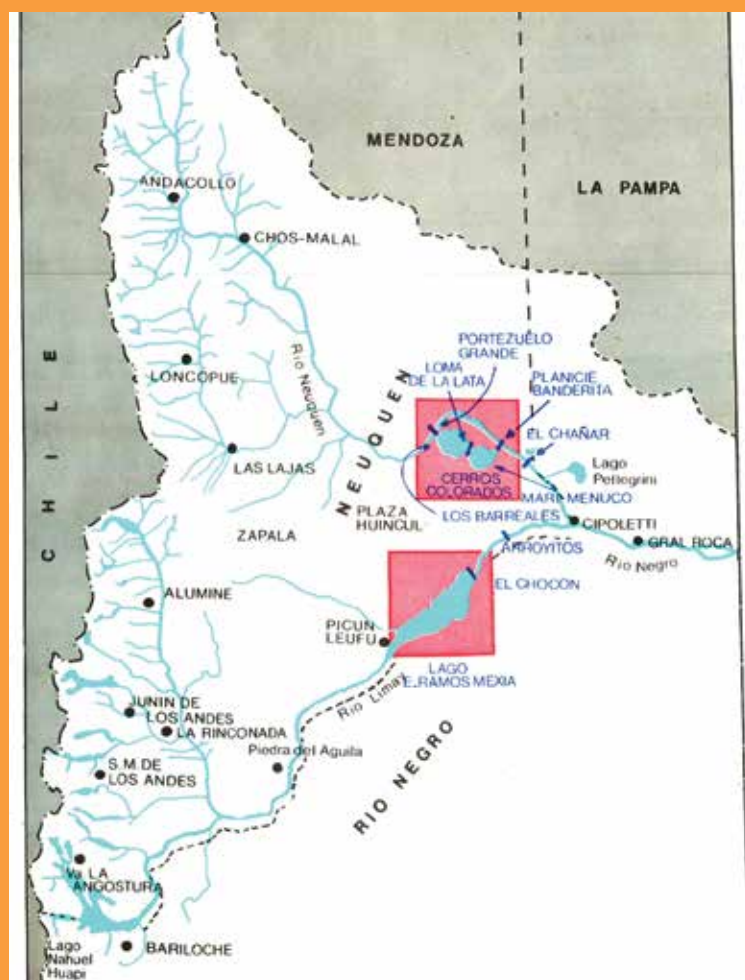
MENDOZA

LA PAMPA

ANDACOLLO

CHOS-MALAL

CHILE

LONCOPUE

Rio Neuquen

NEUQUEN

PORTEZUELO GRANDE

LOMA DE LA LATA

PLANICIE BANDERITA

EL CHAÑAR

Lago Pellegrini

LAS LAJAS

CERROS COLORADOS

MARI MENUCO

PLAZA HUINCUL

LOS BARREALES

CIPOLETTI

ZAPALA

ARROYITOS

GRAL ROCA

Rio Negro

EL CHOCON

ALUMINE

PICUN LEUFU

LAGO E. RAMOS MEXIA

Rio Limay

JUNIN DE LOS ANDES

LA RINCONADA

Piedra del Aguila

S.M. DE LOS ANDES

RIO NEGRO

Va LA ANGOSTURA

Lago Nahuel Huapi

BARILOCHE